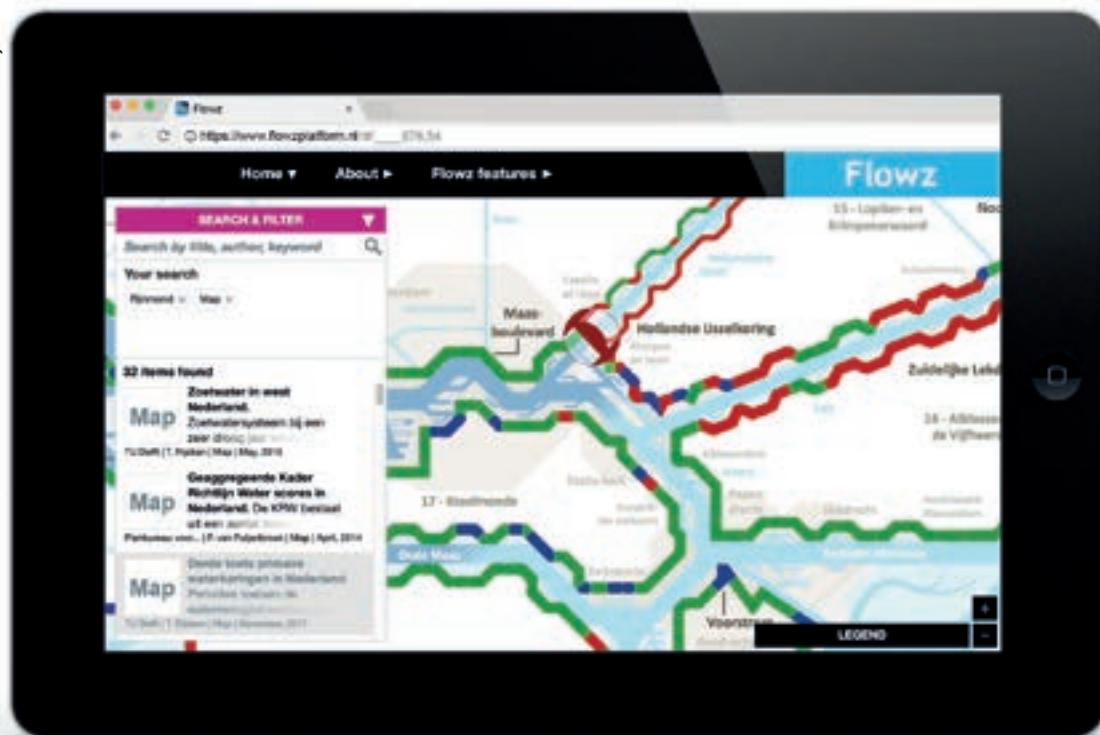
Flowz

https://www.flowzplatform.nl/ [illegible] 376,54

Home ▾ About ► Flowz features ►

Flowz

SEARCH & FILTER

Search by title, author, keyword

Your search

Rijnmond × Map ×

32 items found

Map Zoetwater in west Nederland. Zoetwatersysteem bij een zeer droog jaar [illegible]
TU Delft | T. Pijnken | Map | May, 2015

Map Geaggregeerde Kader Richtlijn Water scores in Nederland. De KRW bestaat uit een aantal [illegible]
Planbureau voor... | P. van Puijenbroek | Map | April, 2014

Map Derde toets primaire waterkeringen in Nederland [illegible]
TU Delft | T. Dijkstra | Map | November, 2011

15 - Lopiker- en Krimpenerwaard

Maas boulevard

Hollandse IJssel kering

Zuidelijke Lek

14 - Alblasserwaard en de Vijfheerenlanden

17 - Staatsrede

Oude Maas

Voorstraat

LEGEND

+
−